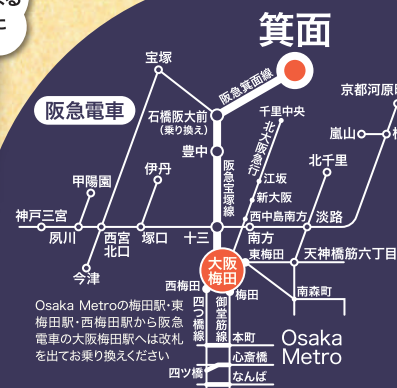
箕面

宝塚

阪急箕面線

京都河原町

阪急電車

石橋阪大前
(乗り換え)

千里中央

北大阪急行

嵐山

豊中

阪急宝塚線

伊丹

甲陽園

江坂

北千里

新大阪

神戸三宮

西中島南方

淡路

夙川

西宮北口

塚口

十三

南方

今津

東梅田

天神橋筋六丁目

大阪梅田

西梅田

梅田

南森町

四つ橋線

御堂筋線

Osaka Metroの梅田駅・東梅田駅・西梅田駅から阪急電車の大阪梅田駅へは改札を出てお乗り換えください

本町

心斎橋

Osaka Metro

四ツ橋

なんば